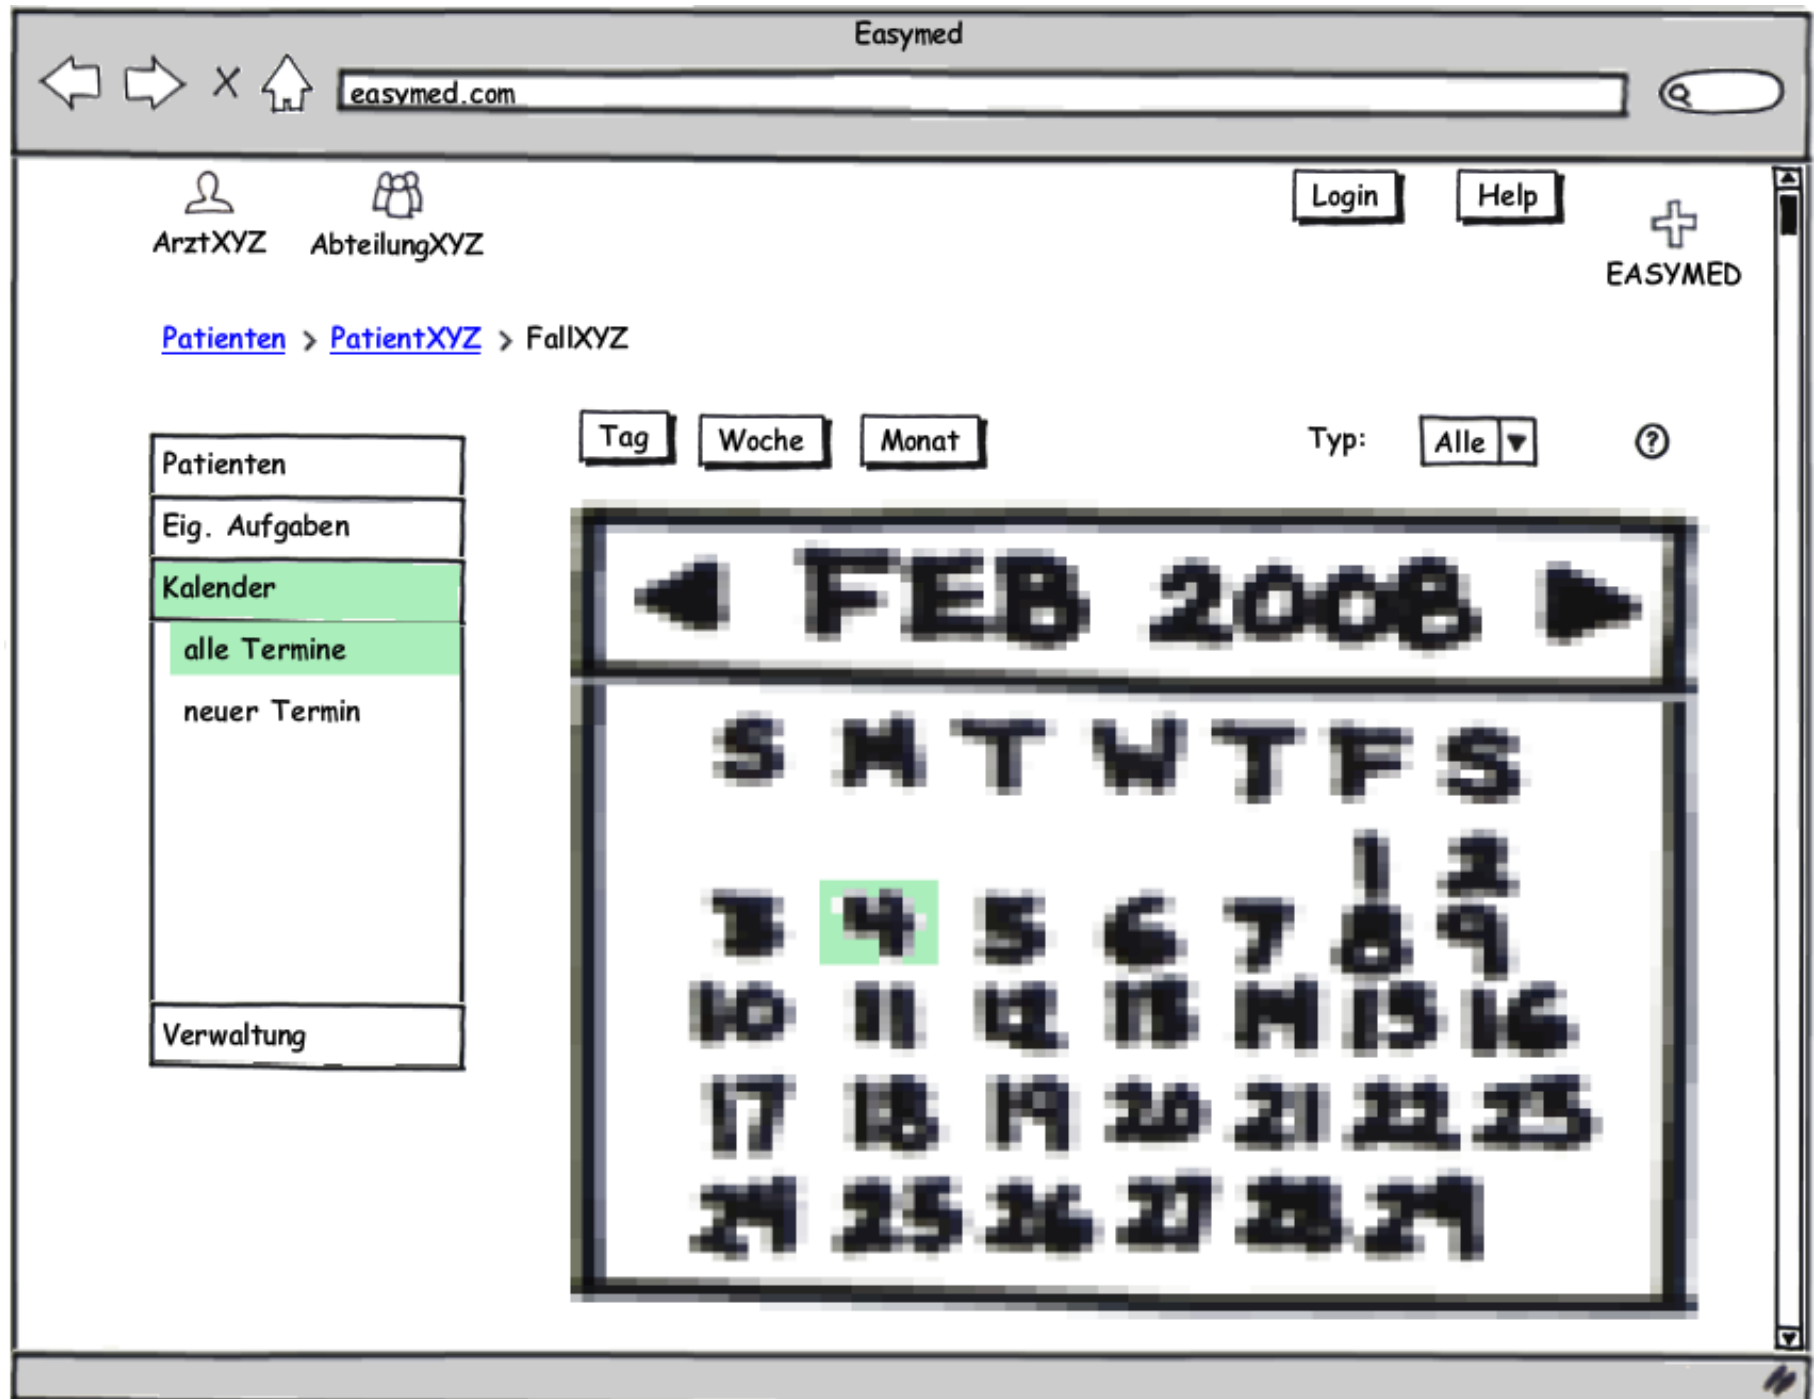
Easymed

easymed.com

ArztXYZ AbteilungXYZ

Login Help

EASYMED

Patienten > PatientXYZ > FallXYZ

Patienten
Eig. Aufgaben
Kalender
alle Termine
neuer Termin
Verwaltung

Tag Woche Monat Typ: Alle ?

FEB 2008

| S | M | T | W | T | F | S |
|---|---|---|---|---|---|---|
| | | | | | 1 | 2 |
| 3 | 4 | 5 | 6 | 7 | 8 | 9 |
| 10 | 11 | 12 | 13 | 14 | 15 | 16 |
| 17 | 18 | 19 | 20 | 21 | 22 | 23 |
| 24 | 25 | 26 | 27 | 28 | 29 | |